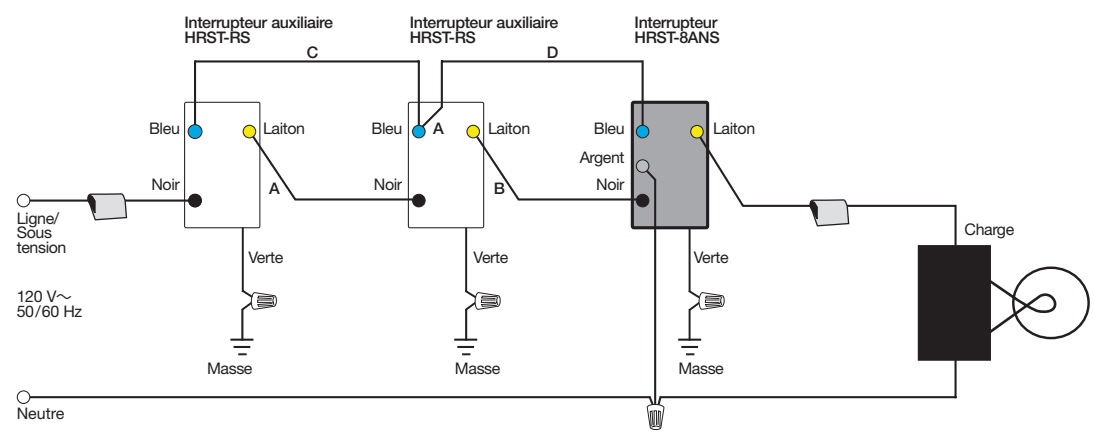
Interrupteur auxiliaire
HRST-RS

Interrupteur auxiliaire
HRST-RS

Interrupteur
HRST-8ANS

C

D

Bleu
Laiton

Bleu
A
Laiton

Bleu
Laiton

Argent

Noir
A

Noir
B

Noir

Ligne/
Sous
tension

120 V~
50/60 Hz

Verte

Verte

Verte

Charge

Masse

Masse

Masse

Neutre